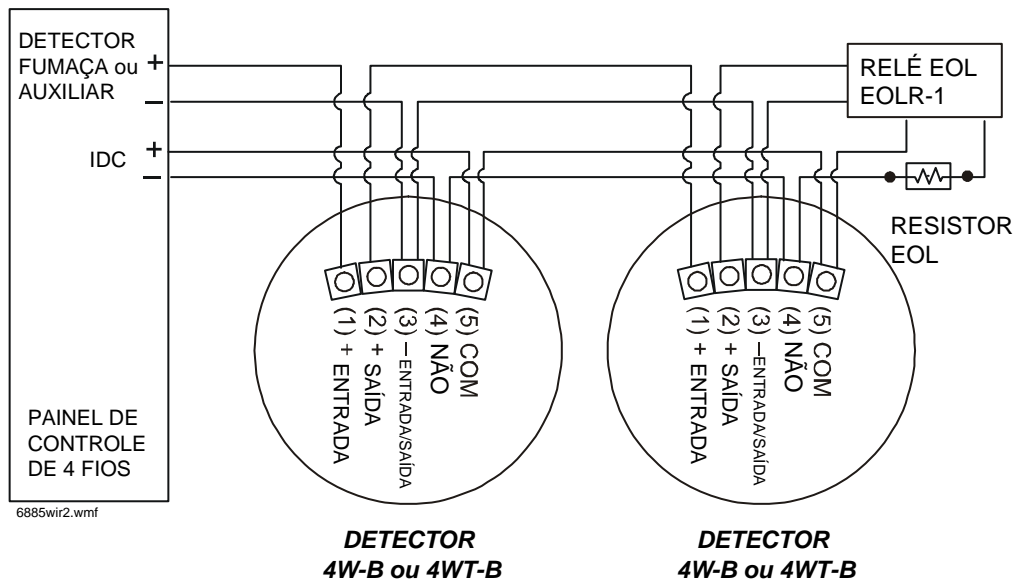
DETECTOR FUMAÇA ou AUXILIAR

+

−

IDC

+

−

RELÉ EOL EOLR-1

RESISTOR EOL

(1) + ENTRADA
(2) + SAÍDA
(3) −ENTRADA/SAÍDA
(4) NÃO
(5) COM

(1) + ENTRADA
(2) + SAÍDA
(3) −ENTRADA/SAÍDA
(4) NÃO
(5) COM

PAINEL DE CONTROLE DE 4 FIOS

6885wir2.wmf

DETECTOR
4W-B ou 4WT-B

DETECTOR
4W-B ou 4WT-B